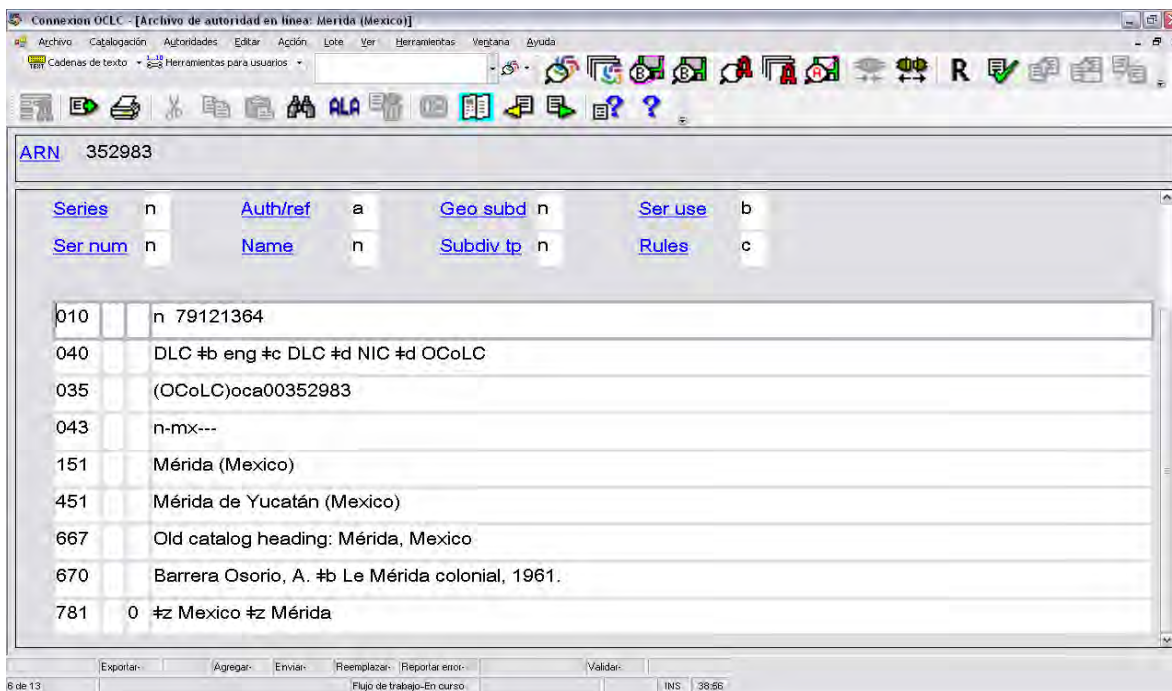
Connexion OCLC - [Archivo de autoridad en línea: Mérida (Mexico)]

Archivo Catalogación Autoridades Editar Acción Lote Ver Herramientas Ventana Ayuda

Cadenas de texto Herramientas para usuarios

R

ALA

ARN 352983

Series n Auth/ref a Geo subd n Ser use b

Ser num n Name n Subdiv tp n Rules c

| | | | |
|---|---|---|---|
| 010 | | | n 79121364 |
| 040 | | | DLC ǂb eng ǂc DLC ǂd NIC ǂd OCoLC |
| 035 | | | (OCoLC)oca00352983 |
| 043 | | | n-mx--- |
| 151 | | | Mérida (Mexico) |
| 451 | | | Mérida de Yucatán (Mexico) |
| 667 | | | Old catalog heading: Mérida, Mexico |
| 670 | | | Barrera Osorio, A. ǂb Le Mérida colonial, 1961. |
| 781 | | 0 | ǂz Mexico ǂz Mérida |

Exportar- Agregar- Enviar- Reemplazar- Reportar error- Validar-

6 de 13 Flujo de trabajo-En curso INS 38:56